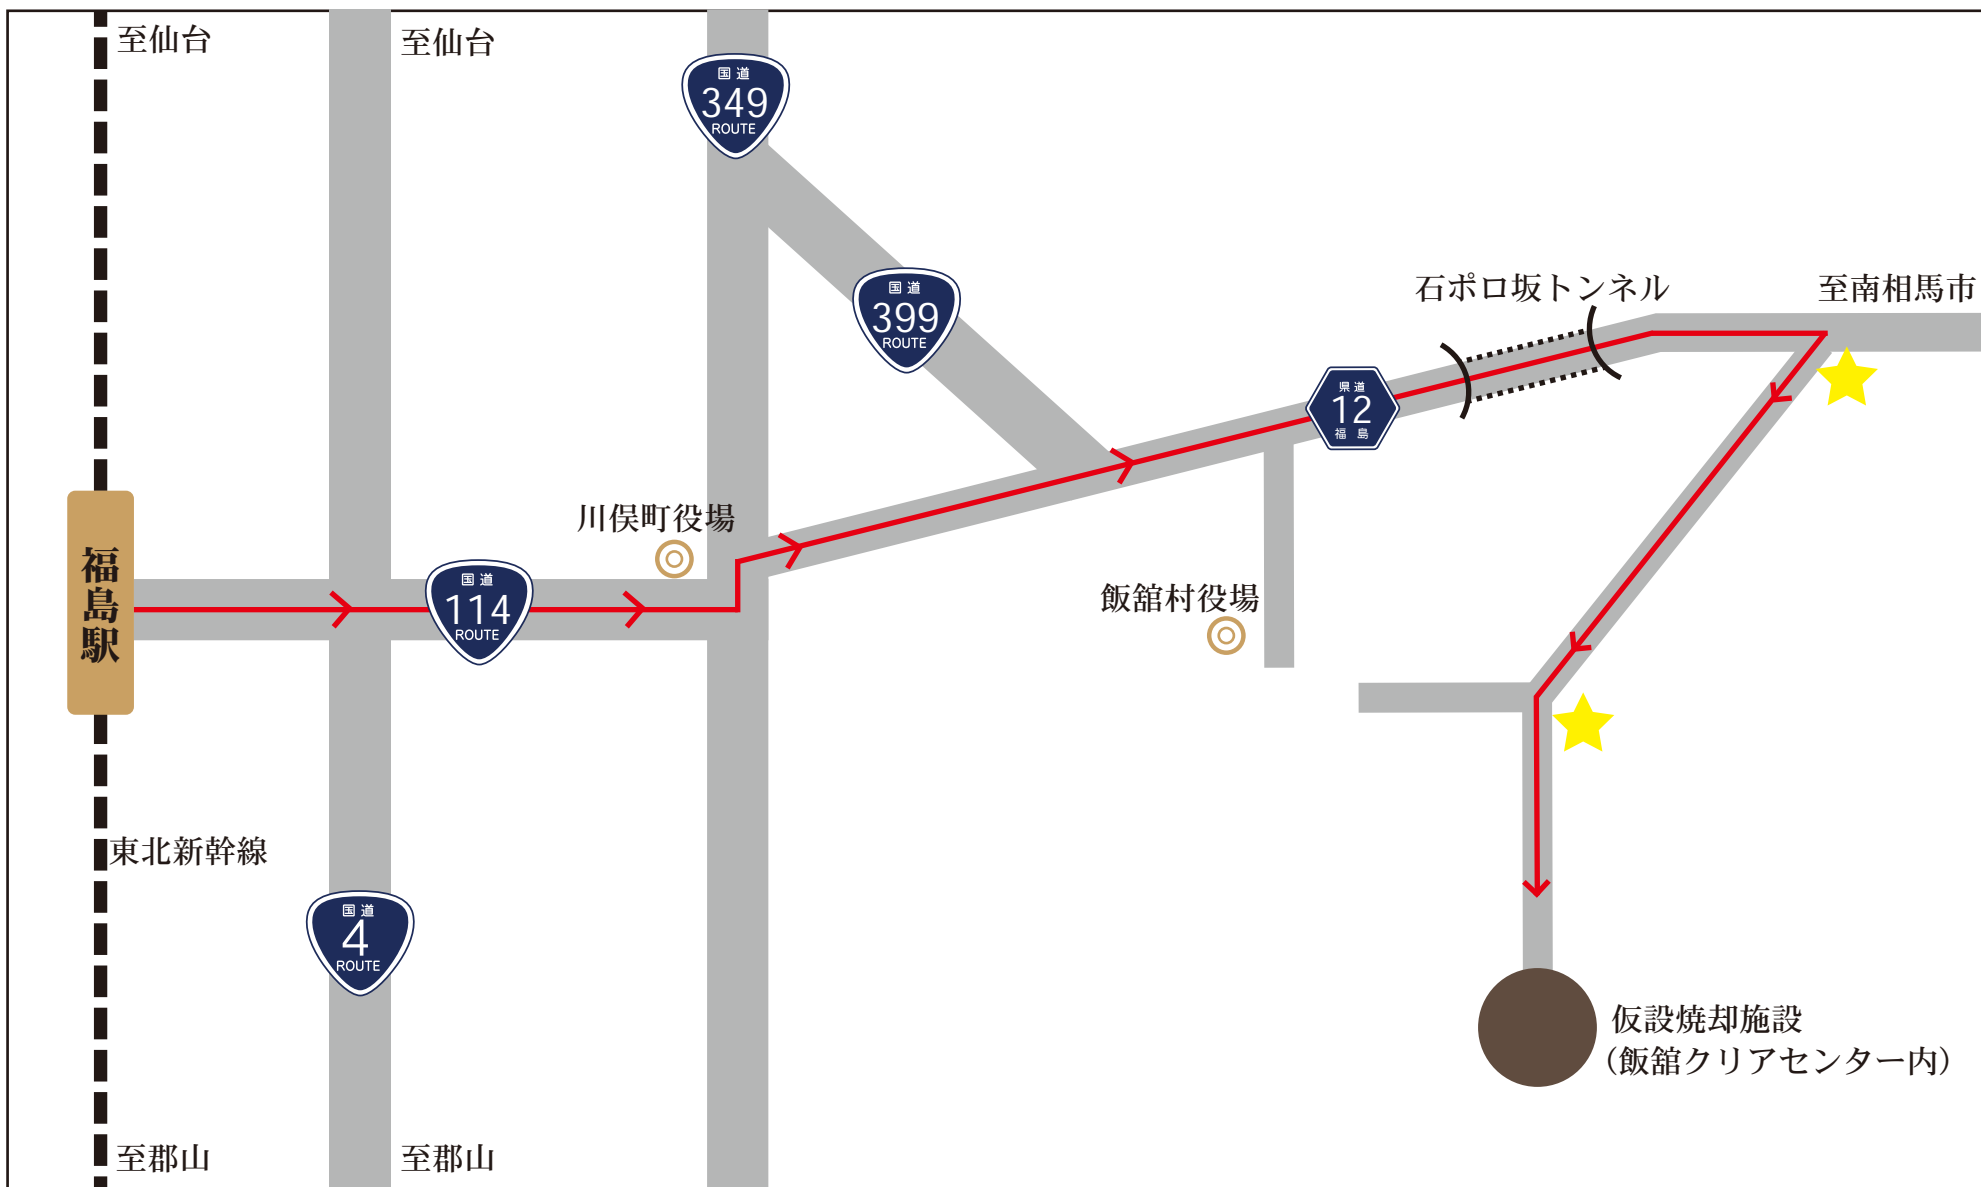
至仙台

至仙台

国道
349
ROUTE

国道
399
ROUTE

石ポロ坂トンネル

至南相馬市

県道
12
福島

川俣町役場

福島駅

国道
114
ROUTE

飯舘村役場

東北新幹線

国道
4
ROUTE

仮設焼却施設
（飯舘クリアセンター内）

至郡山

至郡山